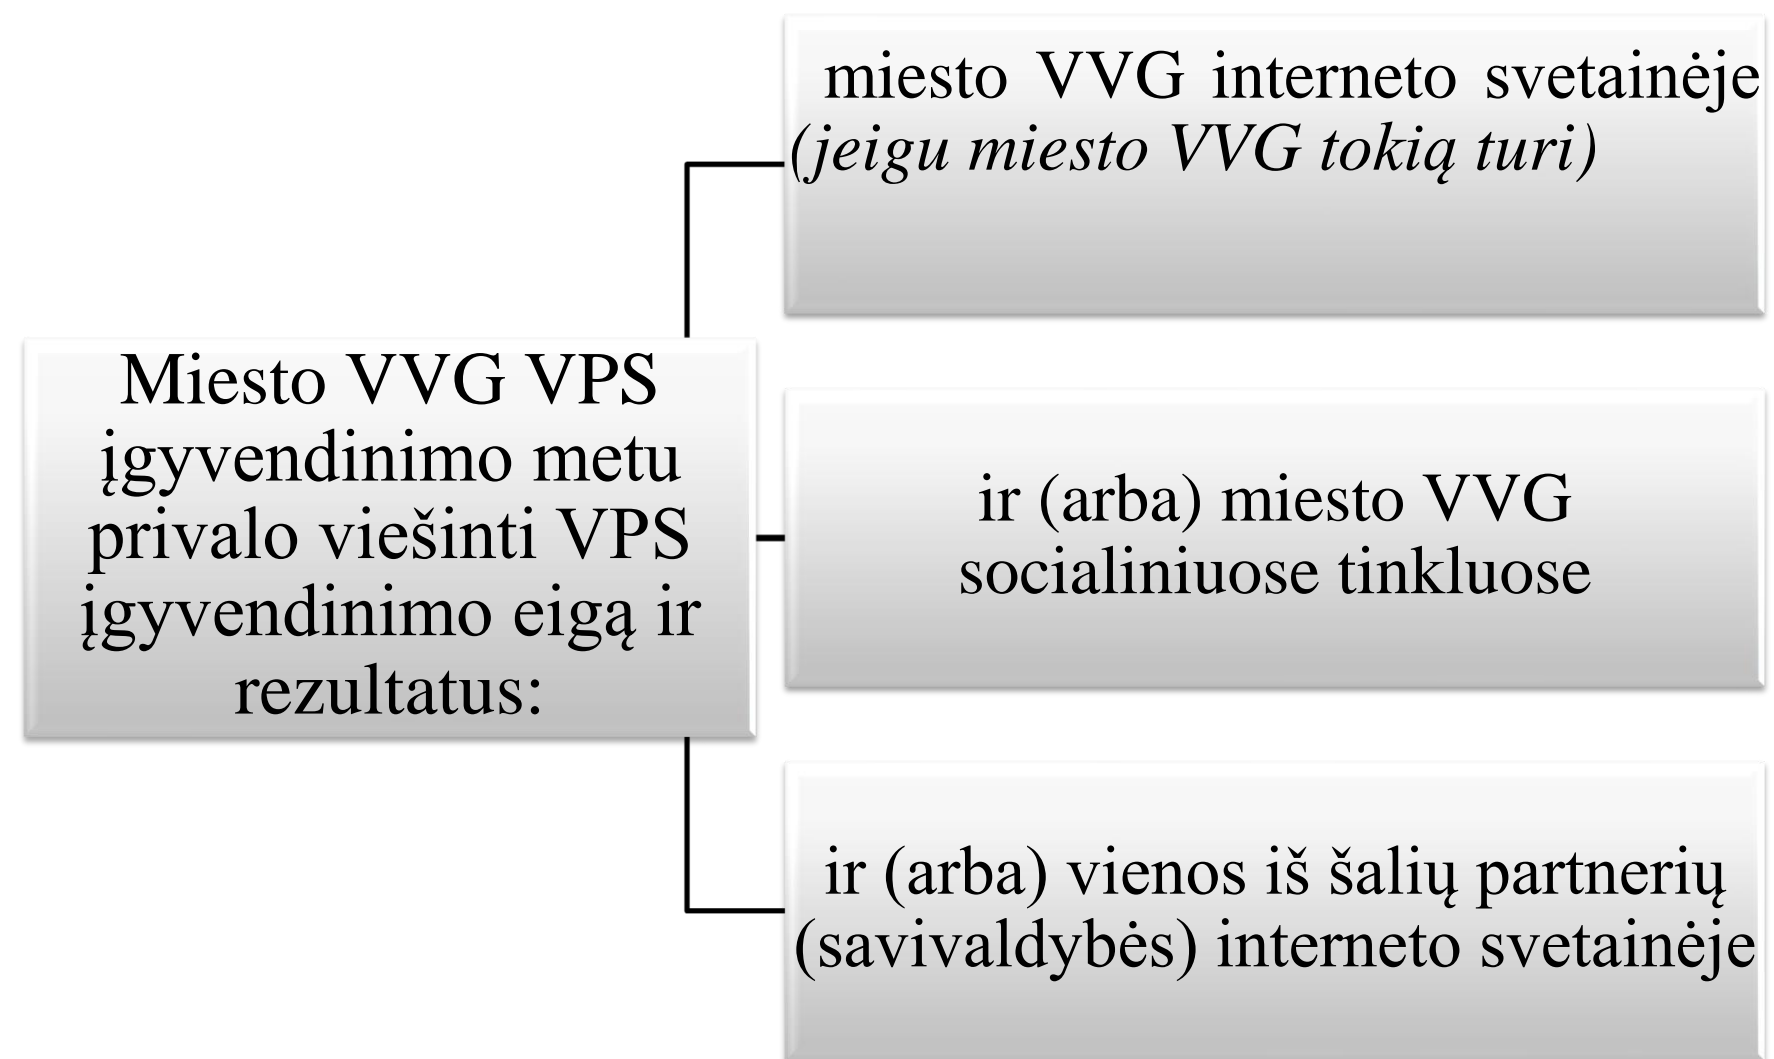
Miesto VVG VPS įgyvendinimo metu privalo viešinti VPS įgyvendinimo eigą ir rezultatus:

miesto VVG interneto svetainėje *(jeigu miesto VVG tokią turi)*

ir (arba) miesto VVG socialiniuose tinkluose

ir (arba) vienos iš šalių partnerių (savivaldybės) interneto svetainėje